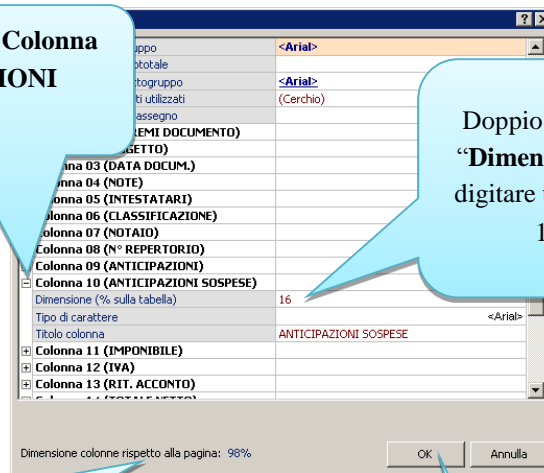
Colonna
IONI

? X

uppo | <Arial>
ototale
ttogruppo | <Arial>
ti utilizzati | (Cerchio)
ssegno
REMI DOCUMENTO)
GETTO)
Colonna 03 (DATA DOCUM.)
Colonna 04 (NOTE)
Colonna 05 (INTESTATARI)
Colonna 06 (CLASSIFICAZIONE)
Colonna 07 (NOTAIO)
Colonna 08 (N° REPERTORIO)
Colonna 09 (ANTICIPAZIONI)
Colonna 10 (ANTICIPAZIONI SOSPESE)
Dimensione (% sulla tabella) | 16
Tipo di carattere | <Arial>
Titolo colonna | ANTICIPAZIONI SOSPESE
Colonna 11 (IMPONIBILE)
Colonna 12 (IVA)
Colonna 13 (RIT. ACCONTO)

Doppio
"Dimen
digitare
1

Dimensione colonne rispetto alla pagina: 98%

OK

Annulla